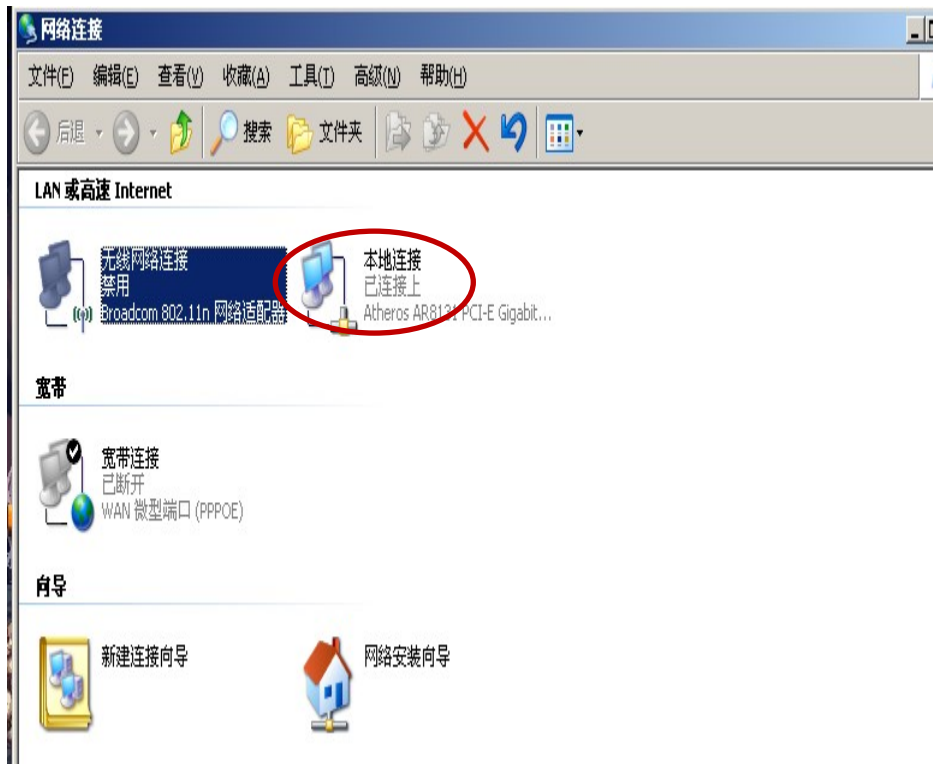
网络连接

文件(F) 编辑(E) 查看(V) 收藏(A) 工具(T) 高级(N) 帮助(H)

后退 搜索 文件夹

LAN 或高速 Internet

无线网络连接
禁用
Broadcom 802.11n 网络适配器

本地连接
已连接上
Atheros AR8131 PCI-E Gigabit...

宽带

宽带连接
已断开
WAN 微型端口 (PPPOE)

向导

新建连接向导

网络安装向导